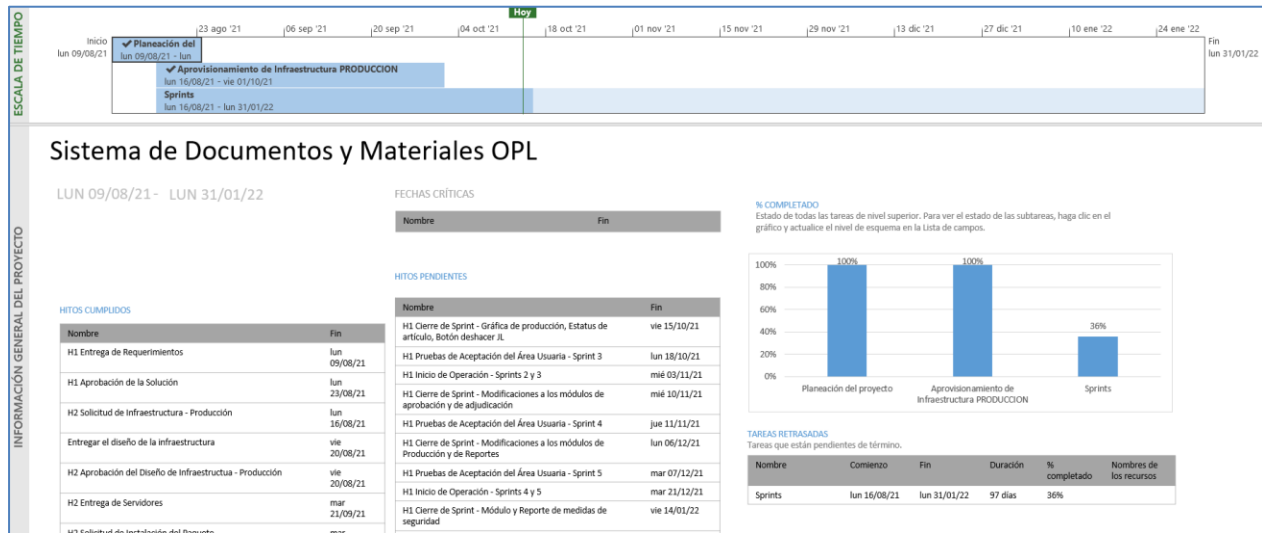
ESCALA DE TIEMPO

Hoy

Inicio lun 09/08/21

23 ago '21 | 06 sep '21 | 20 sep '21 | 04 oct '21 | 18 oct '21 | 01 nov '21 | 15 nov '21 | 29 nov '21 | 13 dic '21 | 27 dic '21 | 10 ene '22 | 24 ene '22

Fin lun 31/01/22

✔ Planeación del lun 09/08/21 - lun

✔ Aprovisionamiento de Infraestructura PRODUCCION lun 16/08/21 - vie 01/10/21

Sprints lun 16/08/21 - lun 31/01/22

INFORMACIÓN GENERAL DEL PROYECTO

Sistema de Documentos y Materiales OPL

LUN 09/08/21 - LUN 31/01/22

FECHAS CRÍTICAS

| Nombre | Fin |
|---|---|

HITOS PENDIENTES

| Nombre | Fin |
|---|---|
| H1 Cierre de Sprint - Gráfica de producción, Estatus de artículo, Botón deshacer JL | vie 15/10/21 |
| H1 Pruebas de Aceptación del Área Usuaria - Sprint 3 | lun 18/10/21 |
| H1 Inicio de Operación - Sprints 2 y 3 | mié 03/11/21 |
| H1 Cierre de Sprint - Modificaciones a los módulos de aprobación y de adjudicación | mié 10/11/21 |
| H1 Pruebas de Aceptación del Área Usuaria - Sprint 4 | jue 11/11/21 |
| H1 Cierre de Sprint - Modificaciones a los módulos de Producción y de Reportes | lun 06/12/21 |
| H1 Pruebas de Aceptación del Área Usuaria - Sprint 5 | mar 07/12/21 |
| H1 Inicio de Operación - Sprints 4 y 5 | mar 21/12/21 |
| H1 Cierre de Sprint - Módulo y Reporte de medidas de seguridad | vie 14/01/22 |

HITOS CUMPLIDOS

| Nombre | Fin |
|---|---|
| H1 Entrega de Requerimientos | lun 09/08/21 |
| H1 Aprobación de la Solución | lun 23/08/21 |
| H2 Solicitud de Infraestructura - Producción | lun 16/08/21 |
| Entregar el diseño de la infraestructura | vie 20/08/21 |
| H2 Aprobación del Diseño de Infraestructua - Producción | vie 20/08/21 |
| H2 Entrega de Servidores | mar 21/09/21 |
| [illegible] | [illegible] |

% COMPLETADO
Estado de todas las tareas de nivel superior. Para ver el estado de las subtareas, haga clic en el gráfico y actualice el nivel de esquema en la Lista de campos.

100% 80% 60% 40% 20% 0%
100% Planeación del proyecto
100% Aprovisionamiento de Infraestructura PRODUCCION
36% Sprints

TAREAS RETRASADAS
Tareas que están pendientes de término.

| Nombre | Comienzo | Fin | Duración | % completado | Nombres de los recursos |
|---|---|---|---|---|---|
| Sprints | lun 16/08/21 | lun 31/01/22 | 97 días | 36% | |